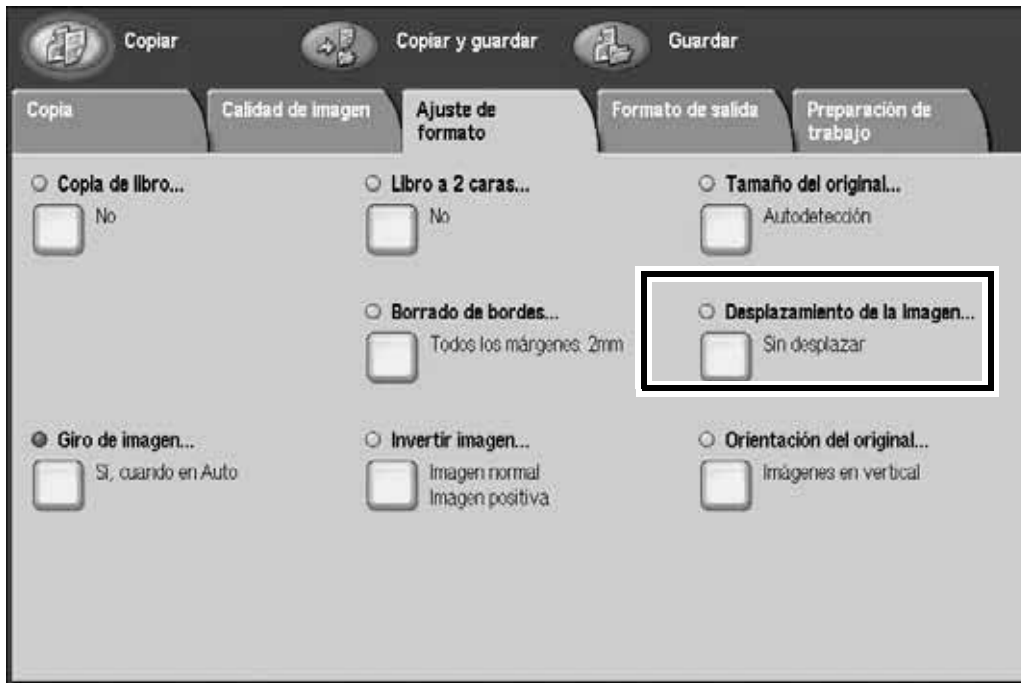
Copiar
Copiar y guardar
Guardar

Copia
Calidad de imagen
Ajuste de formato
Formato de salida
Preparación de trabajo

Copia de libro...
No

Libro a 2 caras...
No

Tamaño del original...
Autodetección

Borrado de bordes...
Todos los márgenes: 2mm

Desplazamiento de la imagen...
Sin desplazar

Giro de imagen...
Sí, cuando en Auto

Invertir imagen...
Imagen normal
Imagen positiva

Orientación del original...
Imágenes en vertical